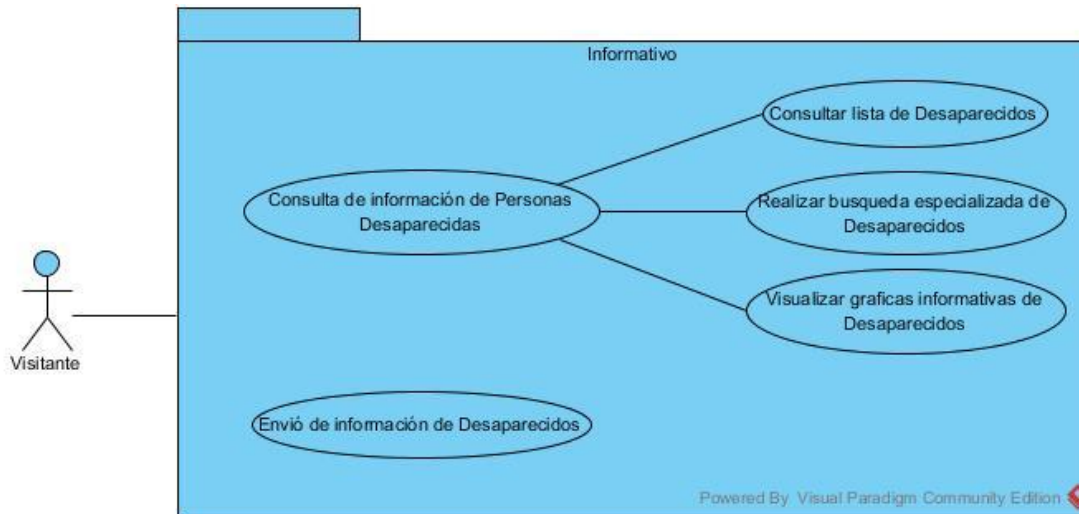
Informativo

Consultar lista de Desaparecidos

Consulta de información de Personas Desaparecidas

Realizar busqueda especializada de Desaparecidos

Visualizar graficas informativas de Desaparecidos

Visitante

Envió de información de Desaparecidos

Powered By Visual Paradigm Community Edition